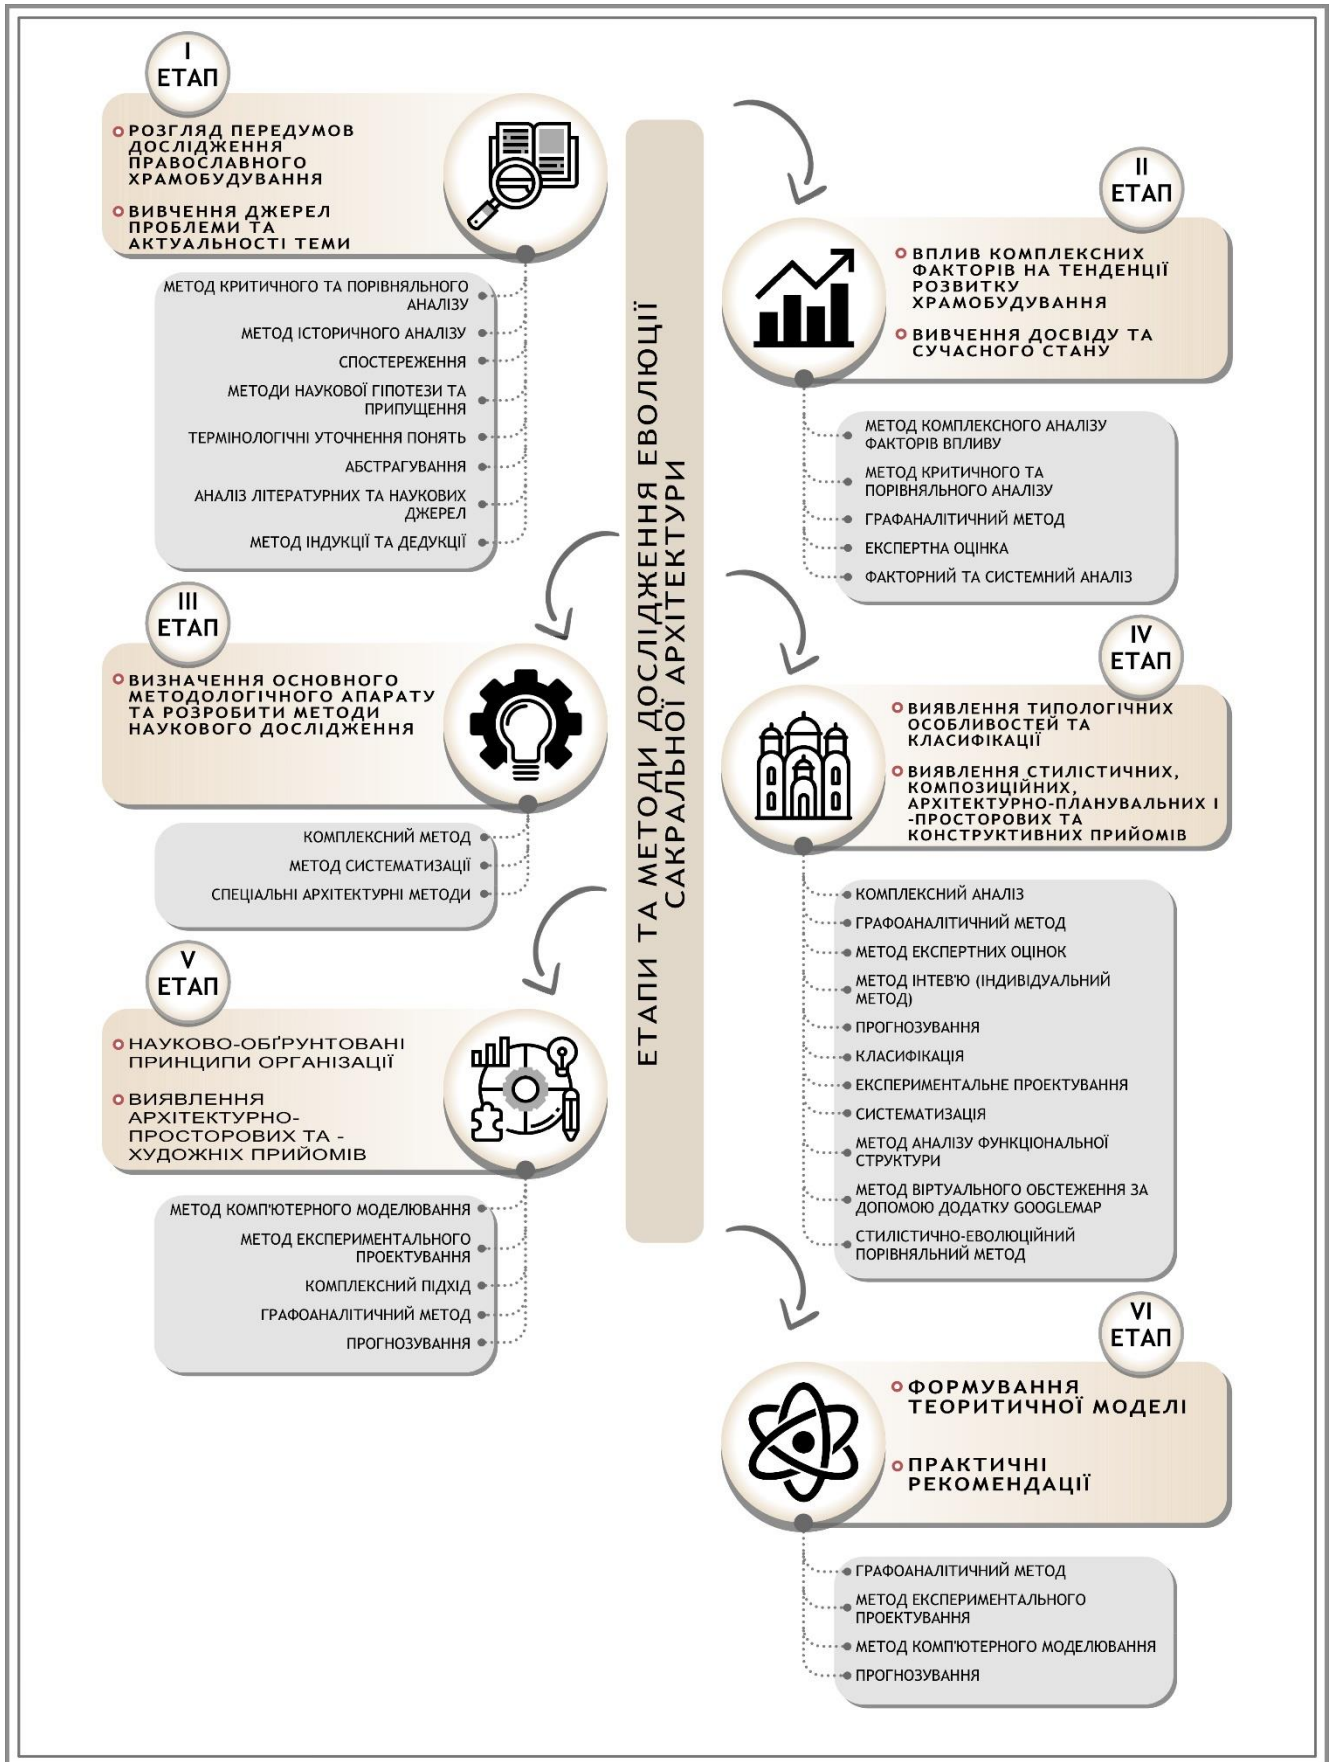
ЕТАПИ ТА МЕТОДИ ДОСЛІДЖЕННЯ ЕВОЛЮЦІЇ САКРАЛЬНОЇ АРХІТЕКТУРИ

I ЕТАП

РОЗГЛЯД ПЕРЕДУМОВ ДОСЛІДЖЕННЯ ПРАВОСЛАВНОГО ХРАМОБУДУВАННЯ

ВИВЧЕННЯ ДЖЕРЕЛ ПРОБЛЕМИ ТА АКТУАЛЬНОСТІ ТЕМИ

МЕТОД КРИТИЧНОГО ТА ПОРІВНЯЛЬНОГО АНАЛІЗУ
МЕТОД ІСТОРИЧНОГО АНАЛІЗУ
СПОСТЕРЕЖЕННЯ
МЕТОДИ НАУКОВОЇ ГІПОТЕЗИ ТА ПРИПУЩЕННЯ
ТЕРМІНОЛОГІЧНІ УТОЧНЕННЯ ПОНЯТЬ
АБСТРАГУВАННЯ
АНАЛІЗ ЛІТЕРАТУРНИХ ТА НАУКОВИХ ДЖЕРЕЛ
МЕТОД ІНДУКЦІЇ ТА ДЕДУКЦІЇ

II ЕТАП

ВПЛИВ КОМПЛЕКСНИХ ФАКТОРІВ НА ТЕНДЕНЦІЇ РОЗВИТКУ ХРАМОБУДУВАННЯ

ВИВЧЕННЯ ДОСВІДУ ТА СУЧАСНОГО СТАНУ

МЕТОД КОМПЛЕКСНОГО АНАЛІЗУ ФАКТОРІВ ВПЛИВУ
МЕТОД КРИТИЧНОГО ТА ПОРІВНЯЛЬНОГО АНАЛІЗУ
ГРАФАНАЛІТИЧНИЙ МЕТОД
ЕКСПЕРТНА ОЦІНКА
ФАКТОРНИЙ ТА СИСТЕМНИЙ АНАЛІЗ

III ЕТАП

ВИЗНАЧЕННЯ ОСНОВНОГО МЕТОДОЛОГІЧНОГО АПАРАТУ ТА РОЗРОБИТИ МЕТОДИ НАУКОВОГО ДОСЛІДЖЕННЯ

КОМПЛЕКСНИЙ МЕТОД
МЕТОД СИСТЕМАТИЗАЦІЇ
СПЕЦІАЛЬНІ АРХІТЕКТУРНІ МЕТОДИ

IV ЕТАП

ВИЯВЛЕННЯ ТИПОЛОГІЧНИХ ОСОБЛИВОСТЕЙ ТА КЛАСИФІКАЦІЇ

ВИЯВЛЕННЯ СТИЛІСТИЧНИХ, КОМПОЗИЦІЙНИХ, АРХІТЕКТУРНО-ПЛАНУВАЛЬНИХ І -ПРОСТОРОВИХ ТА КОНСТРУКТИВНИХ ПРИЙОМІВ

КОМПЛЕКСНИЙ АНАЛІЗ
ГРАФОАНАЛІТИЧНИЙ МЕТОД
МЕТОД ЕКСПЕРТНИХ ОЦІНОК
МЕТОД ІНТЕВ'Ю (ІНДИВІДУАЛЬНИЙ МЕТОД)
ПРОГНОЗУВАННЯ
КЛАСИФІКАЦІЯ
ЕКСПЕРИМЕНТАЛЬНЕ ПРОЕКТУВАННЯ
СИСТЕМАТИЗАЦІЯ
МЕТОД АНАЛІЗУ ФУНКЦІОНАЛЬНОЇ СТРУКТУРИ
МЕТОД ВІРТУАЛЬНОГО ОБСТЕЖЕННЯ ЗА ДОПОМОЮ ДОДАТКУ GOOGLEMAP
СТИЛІСТИЧНО-ЕВОЛЮЦІЙНИЙ ПОРІВНЯЛЬНИЙ МЕТОД

V ЕТАП

НАУКОВО-ОБҐРУНТОВАНІ ПРИНЦИПИ ОРГАНІЗАЦІЇ

ВИЯВЛЕННЯ АРХІТЕКТУРНО-ПРОСТОРОВИХ ТА -ХУДОЖНІХ ПРИЙОМІВ

МЕТОД КОМП'ЮТЕРНОГО МОДЕЛЮВАННЯ
МЕТОД ЕКСПЕРИМЕНТАЛЬНОГО ПРОЕКТУВАННЯ
КОМПЛЕКСНИЙ ПІДХІД
ГРАФОАНАЛІТИЧНИЙ МЕТОД
ПРОГНОЗУВАННЯ

VI ЕТАП

ФОРМУВАННЯ ТЕОРИТИЧНОЇ МОДЕЛІ

ПРАКТИЧНІ РЕКОМЕНДАЦІЇ

ГРАФОАНАЛІТИЧНИЙ МЕТОД
МЕТОД ЕКСПЕРИМЕНТАЛЬНОГО ПРОЕКТУВАННЯ
МЕТОД КОМП'ЮТЕРНОГО МОДЕЛЮВАННЯ
ПРОГНОЗУВАННЯ